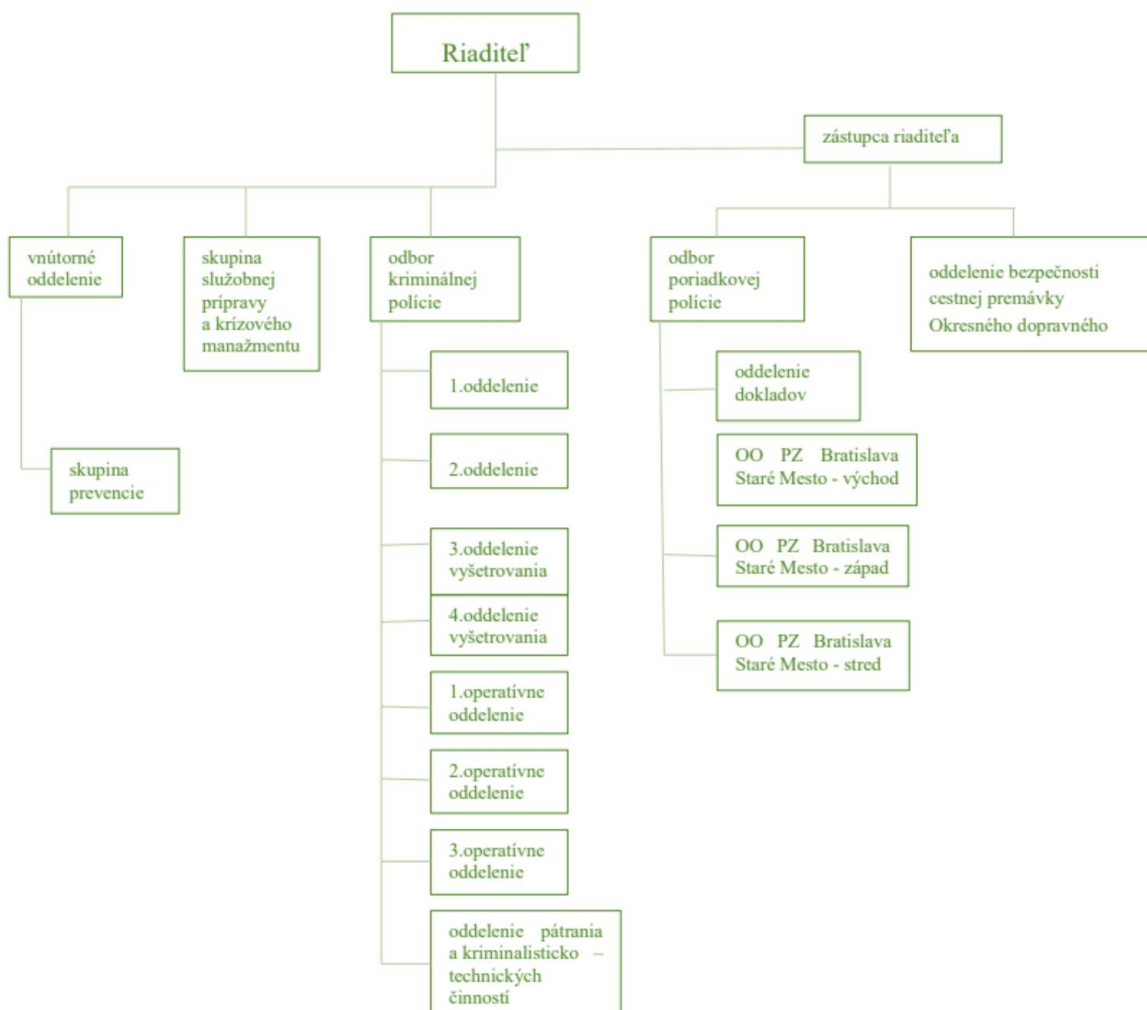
Riaditeľ

zástupca riaditeľa

vnútorné oddelenie

skupina prevencie

skupina služobnej prípravy a krízového manažmentu

odbor kriminálnej polície

1.oddelenie

2.oddelenie

3.oddelenie vyšetrovania

4.oddelenie vyšetrovania

1.operatívne oddelenie

2.operatívne oddelenie

3.operatívne oddelenie

oddelenie pátrania a kriminalisticko – technických činností

odbor poriadkovej polície

oddelenie dokladov

OO PZ Bratislava Staré Mesto - východ

OO PZ Bratislava Staré Mesto - západ

OO PZ Bratislava Staré Mesto - stred

oddelenie bezpečnosti cestnej premávky Okresného dopravného